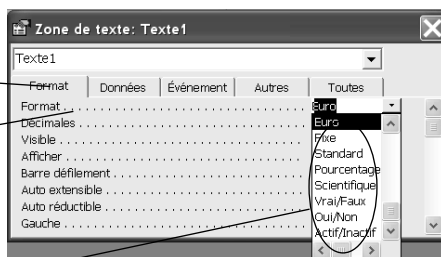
Zone de texte: Texte1

Texte1

Format | Données | Événement | Autres | Toutes

Format . . . . . . . . . . . . . . . . . . . . . Euro
Décimales
Visible
Afficher
Barre défilement
Auto extensible
Auto réductible
Gauche

Euro
Fixe
Standard
Pourcentage
Scientifique
Vrai/Faux
Oui/Non
Actif/Inactif